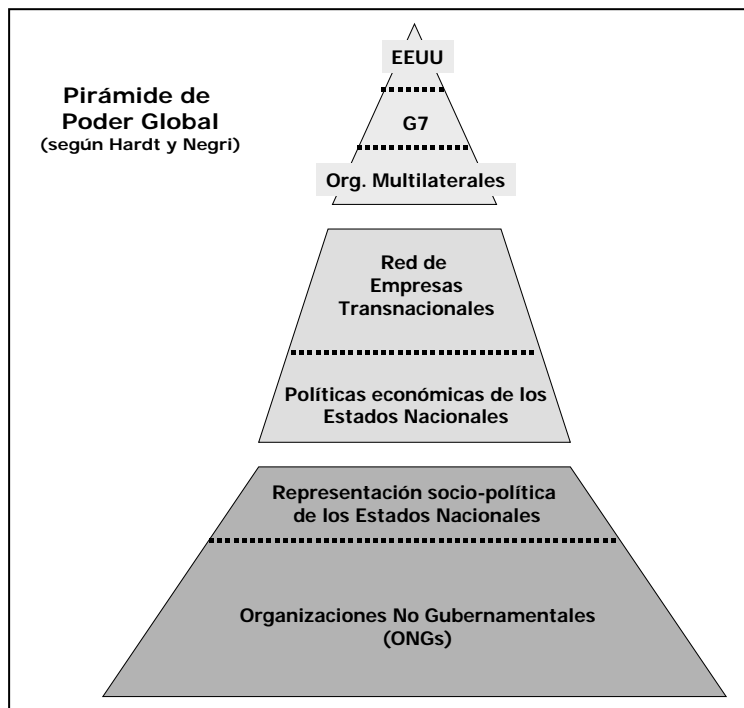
Pirámide de Poder Global
(según Hardt y Negri)

EEUU

G7

Org. Multilaterales

Red de Empresas Transnacionales

Políticas económicas de los Estados Nacionales

Representación socio-política de los Estados Nacionales

Organizaciones No Gubernamentales (ONGs)